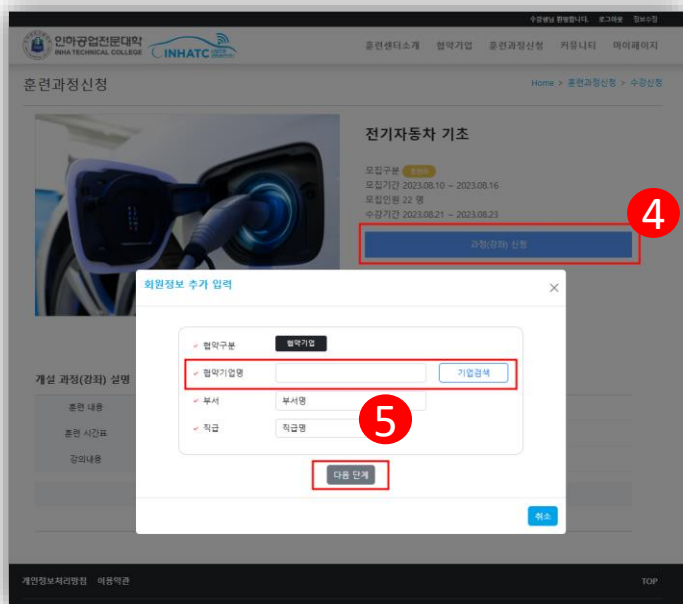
수강생님 환영합니다. 로그아웃 정보수정

인하공업전문대학 INHA TECHNICAL COLLEGE INHATC

훈련센터소개 협약기업 훈련과정신청 커뮤니티 마이페이지

훈련과정신청

Home > 훈련과정신청 > 수강신청

전기자동차 기초

모집구분 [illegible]
모집기간 2023.08.10 ~ 2023.08.16
모집인원 22 명
수강기간 2023.08.21 ~ 2023.08.23

과정(강좌) 신청

4

회원정보 추가 입력

협약구분 협약기업

협약기업명 기업검색

부서 부서명

직급 직급명

5

다음 단계

취소

개설 과정(강좌) 설명

훈련 내용

훈련 시간표

강의내용

개인정보처리방침 이용약관

TOP